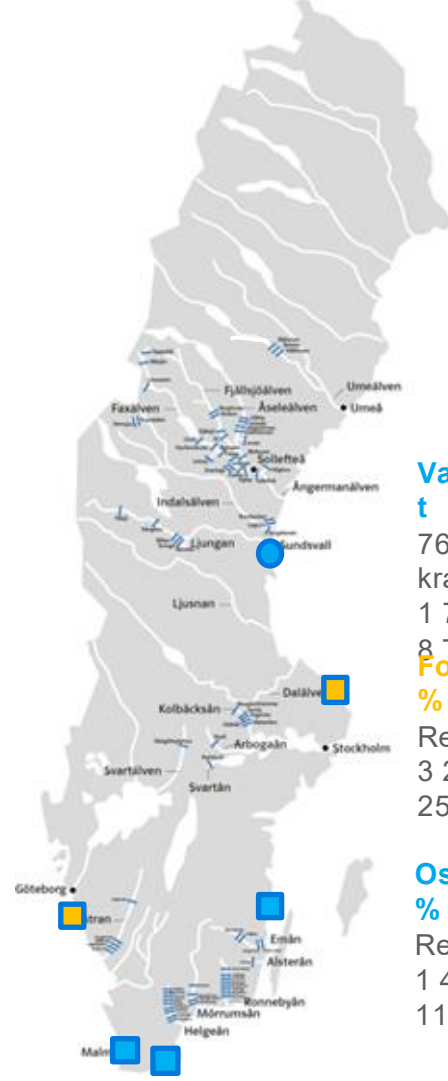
Umeälven
Umeå
Fjällsjöälven
Faxälven
Åseleälven
Sollefteå
Ångermanälven
Indalsälven
Ljungan
Sundsvall
Ljusnan
Dalälven
Kolbäcksån
Arbogaån
Stockholm
Svartälven
Svartån
Göteborg
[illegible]tran
Emån
Alsterån
Ronnebyån
Mörrumsån
Helgeån
Malm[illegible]

Va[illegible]
t
76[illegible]
kra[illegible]
1 7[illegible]
8 7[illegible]

Fo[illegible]
%
Re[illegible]
3 2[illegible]
25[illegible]

Os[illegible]
%
Re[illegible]
1 4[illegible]
11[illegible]